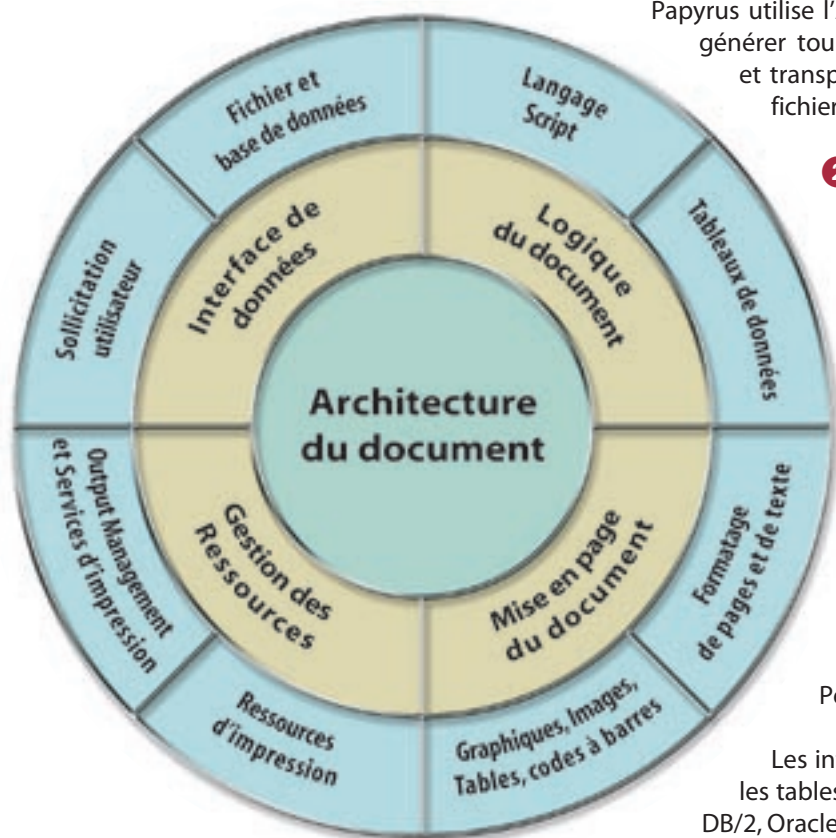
Papyrus utilise l'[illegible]
générer tou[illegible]
et transp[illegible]
fichier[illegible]

Fichier et base de données

Langage Script

Tableaux de données

Formatage de pages et de texte

Graphiques, Images, Tables, codes à barres

Ressources d'impression

Output Management et Services d'impression

Sollicitation utilisateur

Interface de données

Logique du document

Mise en page du document

Gestion des Ressources

Architecture du document

Pe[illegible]

Les in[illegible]
les tables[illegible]
DB/2, Oracle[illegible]